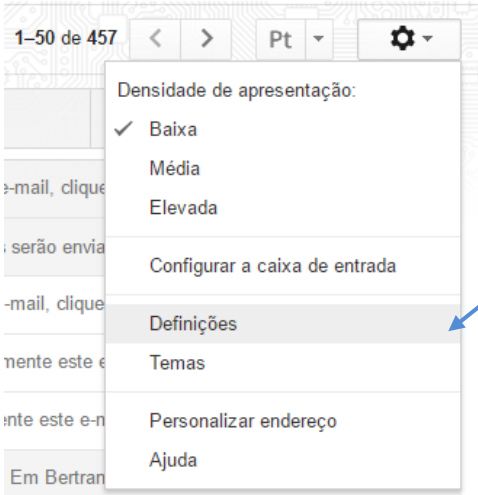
1–50 de 457 < > Pt

Densidade de apresentação:
✓ Baixa
Média
Elevada

Configurar a caixa de entrada

Definições
Temas

Personalizar endereço
Ajuda

e-mail, clique
s serão envia
-mail, clique
mente este e
ente este e-n
Em Bertran